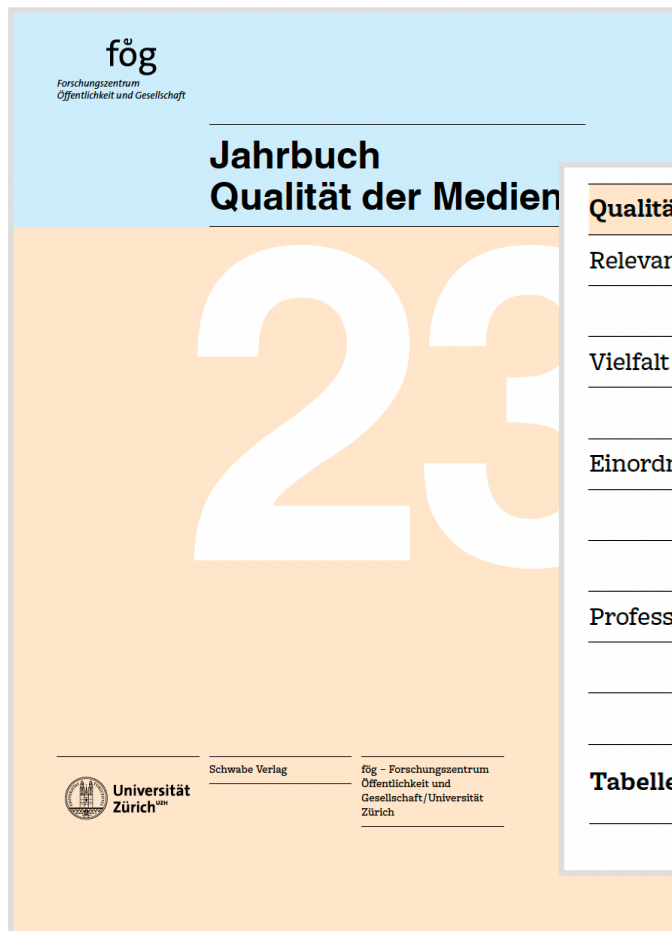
fög
Forschungszentrum
Öffentlichkeit und Gesellschaft

Jahrbuch
Qualität der Medien

23

Qualitä

Relevar

Vielfalt

Einordr

Profess

Tabelle

Universität Zürich$^{UZH}$

Schwabe Verlag

fög – Forschungszentrum Öffentlichkeit und Gesellschaft/Universität Zürich